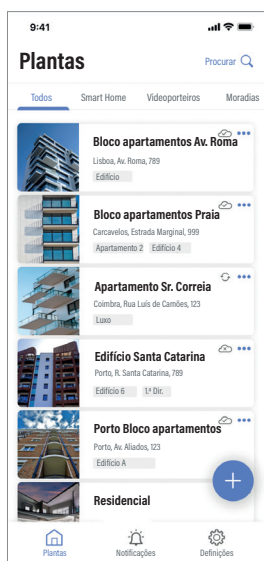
9:41

Plantas

Procurar

Todos
Smart Home
Videoporteiros
Moradias

Bloco apartamentos Av. Roma
Lisboa, Av. Roma, 789
Edifício

Bloco apartamentos Praia
Carcavelos, Estrada Marginal, 999
Apartamento 2
Edifício 4

Apartamento Sr. Correia
Coimbra, Rua Luís de Camões, 123
Luxo

Edifício Santa Catarina
Porto, R. Santa Catarina, 789
Edifício 6
1.º Dir.

Porto Bloco apartamentos
Porto, Av. Aliados, 123
Edifício A

Residencial

Plantas
Notificações
Definições